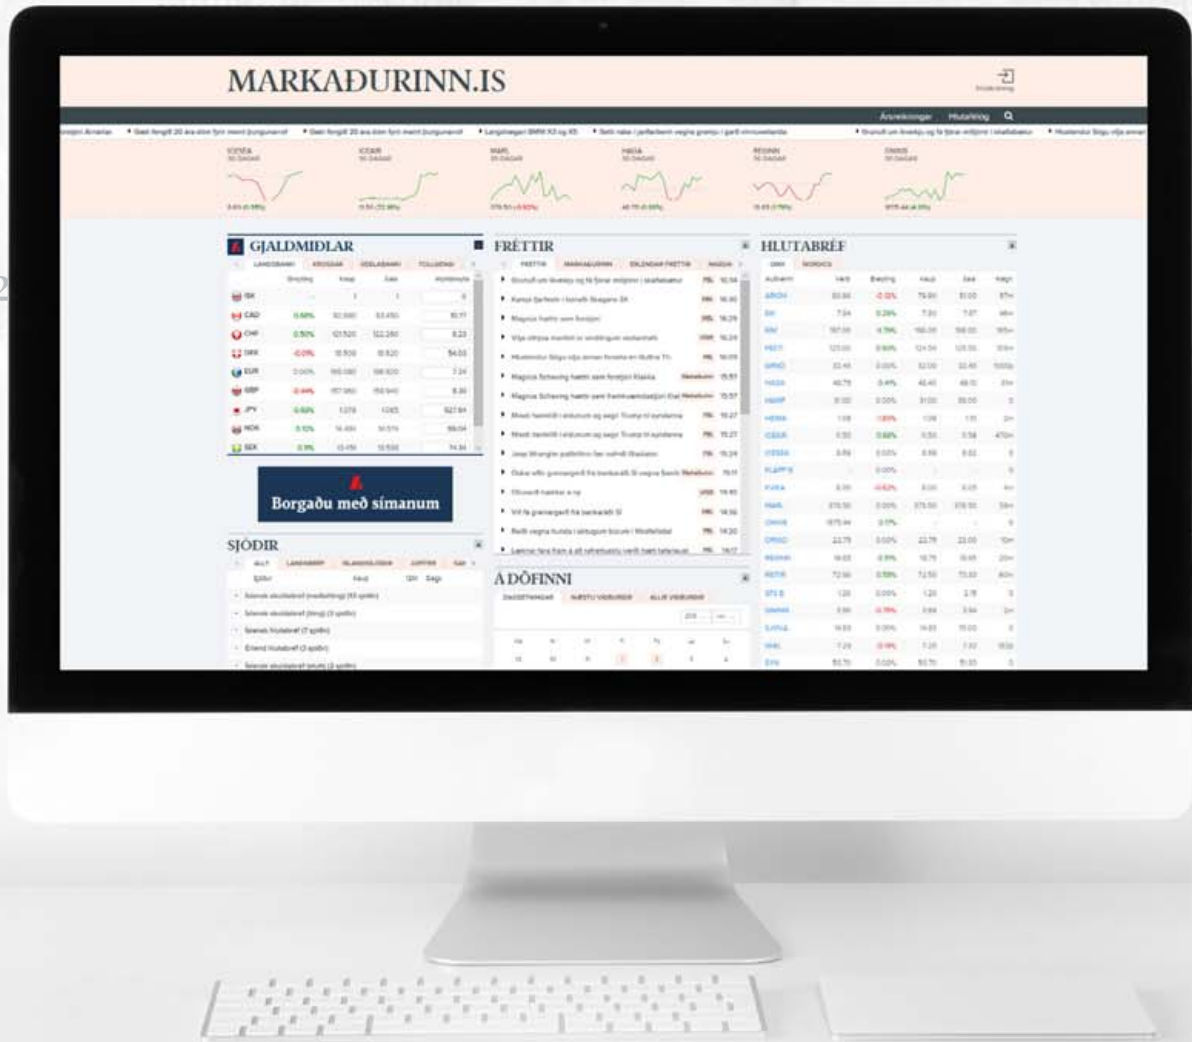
MARKAÐURINN.IS

Ársreikningar Hlutafélög

GJALDMIÐLAR

| | Breyting | Kaup | Sala | |
|---|---|---|---|---|
| ISK | | 1 | 1 | |
| CAD | | | | |
| CHF | | | | |
| DKK | | | | |
| EUR | | | | |
| GBP | | | | |
| JPY | | | | |
| NOK | | | | |
| SEK | | | | |

Borgaðu með símanum

SJÓÐIR

FRÉTTIR

Á DÖFINNI

HLUTABRÉF

| Auðkenni | | Breyting | Kaup | Sala | |
|---|---|---|---|---|---|
| ARION | | | | | |
| EIK | | | | | |
| EIM | | | | | |
| FESTI | | | | | |
| GRND | | | | | |
| HAGA | | | | | |
| HAMP | | | | | |
| HEIMA | | | | | |
| ICEAIR | | | | | |
| ICESEA | | | | | |
| KVIKA | | | | | |
| MARL | | | | | |
| ORIGO | | | | | |
| REGINN | | | | | |
| REITIR | | | | | |
| SIMINN | | | | | |
| SJOVA | | | | | |
| SKEL | | | | | |
| SYN | | | | | |